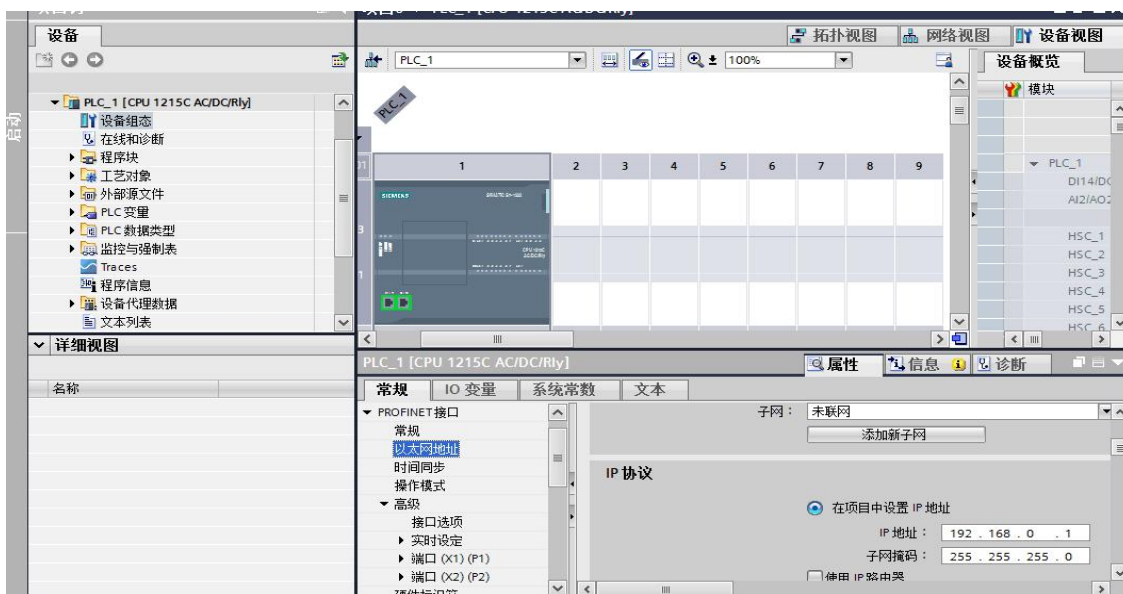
设备

启动

PLC_1 [CPU 1215C AC/DC/Rly]
设备组态
在线和诊断
程序块
工艺对象
外部源文件
PLC 变量
PLC 数据类型
监控与强制表
Traces
程序信息
设备代理数据
文本列表

详细视图

名称

拓扑视图
网络视图
设备视图

PLC_1
100%

PLC_1

| 1 | 2 | 3 | 4 | 5 | 6 | 7 | 8 | 9 |
|---|---|---|---|---|---|---|---|---|

SIEMENS

设备概览
模块
PLC_1
DI14/DQ
AI2/AO2
HSC_1
HSC_2
HSC_3
HSC_4
HSC_5
HSC_6

PLC_1 [CPU 1215C AC/DC/Rly]
属性
信息
诊断

常规
IO 变量
系统常数
文本

PROFINET接口
常规
以太网地址
时间同步
操作模式
高级
接口选项
实时设定
端口 (X1) (P1)
端口 (X2) (P2)

子网：
未联网
添加新子网

IP 协议

在项目中设置 IP 地址
IP 地址： 192 . 168 . 0 . 1
子网掩码： 255 . 255 . 255 . 0
使用 IP 路由器